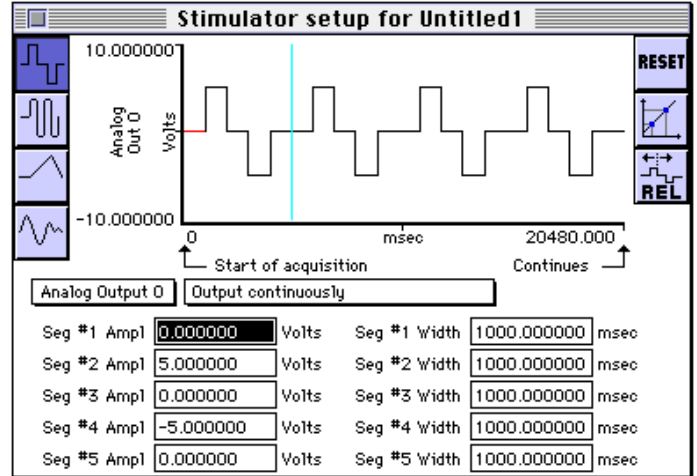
Stimulator setup for Untitled1

RESET

REL

10.000000

Analog Out 0

Volts

-10.000000

0

msec

20480.000

Start of acquisition

Continues

Analog Output 0

Output continuously

| | | | | | |
|---|---|---|---|---|---|
| Seg #1 Ampl | 0.000000 | Volts | Seg #1 Width | 1000.000000 | msec |
| Seg #2 Ampl | 5.000000 | Volts | Seg #2 Width | 1000.000000 | msec |
| Seg #3 Ampl | 0.000000 | Volts | Seg #3 Width | 1000.000000 | msec |
| Seg #4 Ampl | -5.000000 | Volts | Seg #4 Width | 1000.000000 | msec |
| Seg #5 Ampl | 0.000000 | Volts | Seg #5 Width | 1000.000000 | msec |